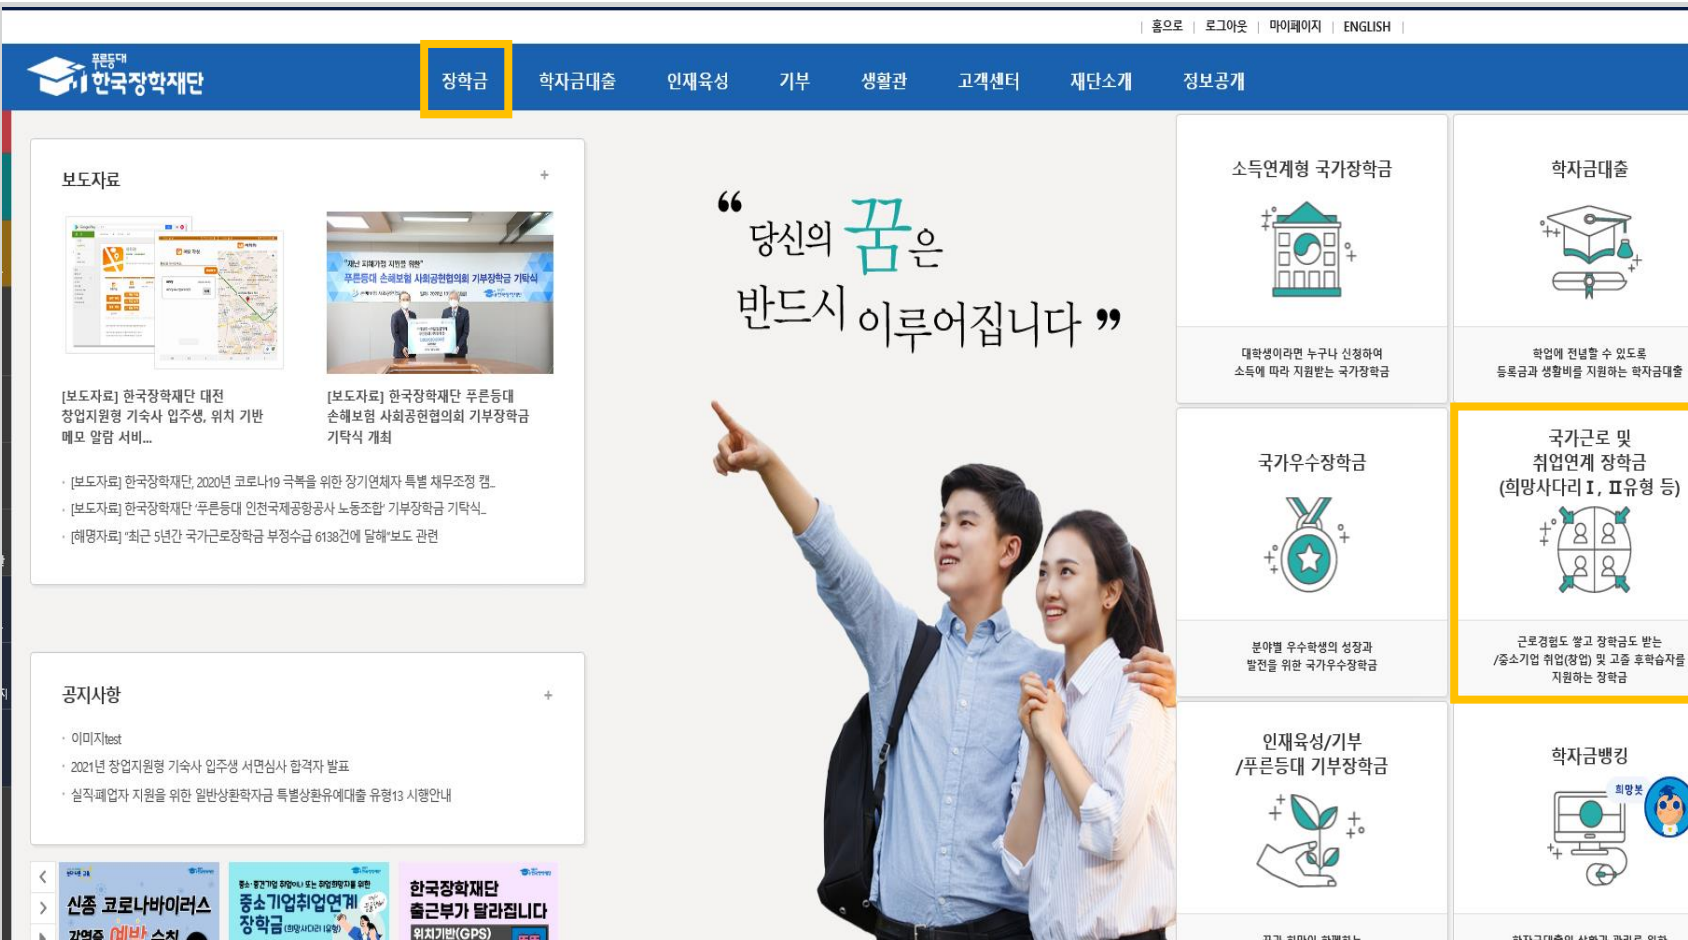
| 홈으로 | 로그아웃 | 마이페이지 | ENGLISH |

푸른등대 한국장학재단

장학금 학자금대출 인재육성 기부 생활관 고객센터 재단소개 정보공개

보도자료 +

"재난 피해가정 지원을 위한" 푸른등대 손해보험 사회공헌협의회 기부장학금 기탁식

[보도자료] 한국장학재단 대전 창업지원형 기숙사 입주생, 위치 기반 메모 알람 서비...

[보도자료] 한국장학재단 푸른등대 손해보험 사회공헌협의회 기부장학금 기탁식 개최

· [보도자료] 한국장학재단, 2020년 코로나19 극복을 위한 장기연체자 특별 채무조정 캠...

· [보도자료] 한국장학재단 '푸른등대 인천국제공항공사 노동조합' 기부장학금 기탁식...

· [해명자료] "최근 5년간 국가근로장학금 부정수급 6138건에 달해"보도 관련

“ 당신의 꿈은 반드시 이루어집니다 ”

소득연계형 국가장학금

대학생이라면 누구나 신청하여 소득에 따라 지원받는 국가장학금

학자금대출

학업에 전념할 수 있도록 등록금과 생활비를 지원하는 학자금대출

국가우수장학금

분야별 우수학생의 성장과 발전을 위한 국가우수장학금

국가근로 및 취업연계 장학금 (희망사다리 I, II유형 등)

근로경험도 쌓고 장학금도 받는 /중소기업 취업(창업) 및 고졸 후학습자를 지원하는 장학금

공지사항 +

· 이미지test

· 2021년 창업지원형 기숙사 입주생 서면심사 합격자 발표

· 실직폐업자 지원을 위한 일반상환학자금 특별상환유예대출 유형13 시행안내

인재육성/기부 /푸른등대 기부장학금

학자금뱅킹

희망봇

신종 코로나바이러스 감염증 예방 수칙

중소기업취업연계 장학금 (희망사다리 II유형)

한국장학재단 출근부가 달라집니다 위치기반(GPS)